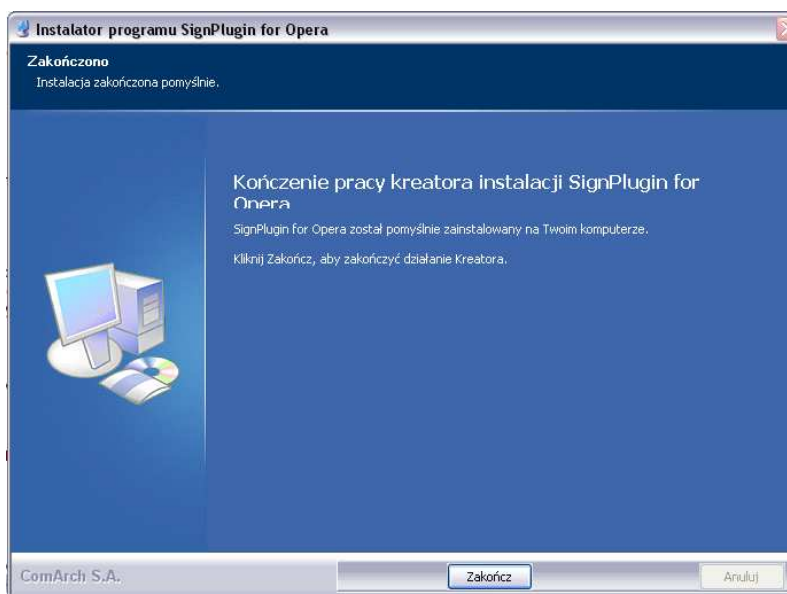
Instalator programu SignPlugin for Opera

Zakończono
Instalacja zakończona pomyślnie.

Kończenie pracy kreatora instalacji SignPlugin for Opera

SignPlugin for Opera został pomyślnie zainstalowany na Twoim komputerze.

Kliknij Zakończ, aby zakończyć działanie Kreatora.

ComArch S.A.

Zakończ

Anuluj